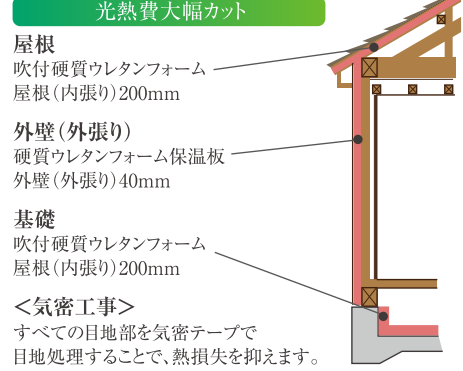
光熱費大幅カット

屋根
吹付硬質ウレタンフォーム
屋根（内張り）200mm

外壁（外張り）
硬質ウレタンフォーム保温板
外壁（外張り）40mm

基礎
吹付硬質ウレタンフォーム
屋根（内張り）200mm

＜気密工事＞
すべての目地部を気密テープで
目地処理することで、熱損失を抑えます。